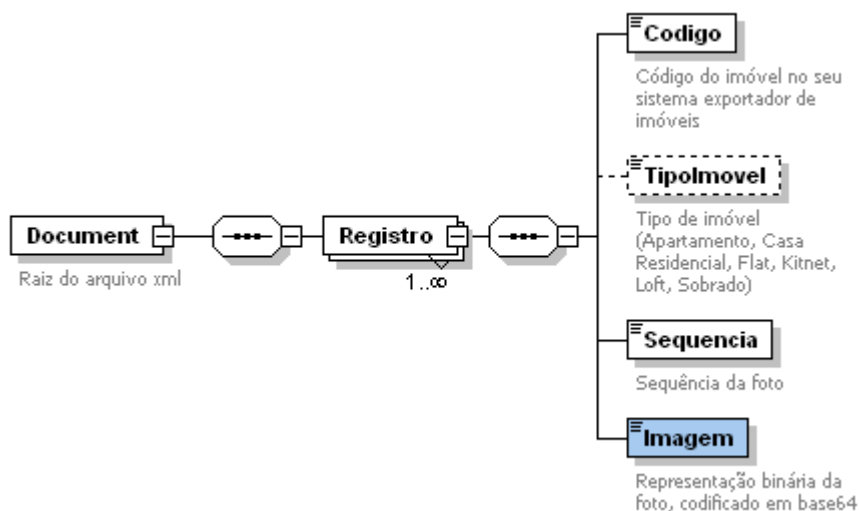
Document

Raiz do arquivo xml

Registro

1..∞

Codigo

Código do imóvel no seu sistema exportador de imóveis

TipoImovel

Tipo de imóvel (Apartamento, Casa Residencial, Flat, Kitnet, Loft, Sobrado)

Sequencia

Sequência da foto

Imagem

Representação binária da foto, codificado em base64